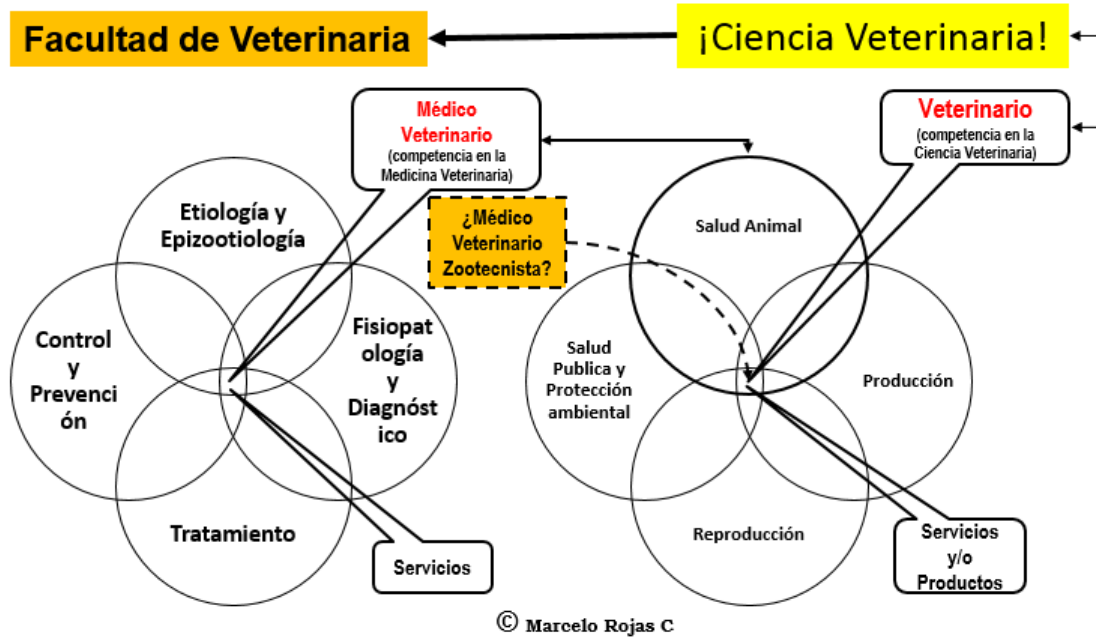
Facultad de Veterinaria

¡Ciencia Veterinaria!

Médico Veterinario
(competencia en la Medicina Veterinaria)

Veterinario
(competencia en la Ciencia Veterinaria)

¿Médico Veterinario Zootecnista?

Etiología y Epizootiología

Control y Prevención

Fisiopatología y Diagnóstico

Tratamiento

Servicios

Salud Animal

Salud Publica y Protección ambiental

Producción

Reproducción

Servicios y/o Productos

© Marcelo Rojas C